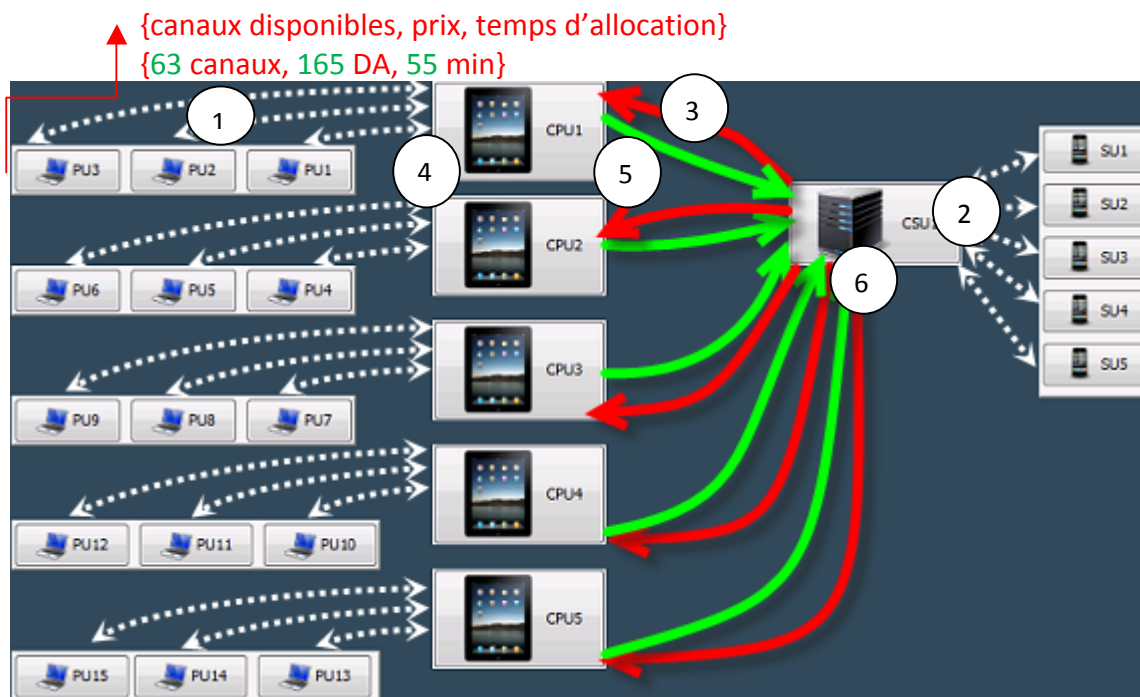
{canaux disponibles, prix, temps d'allocation}
{63 canaux, 165 DA, 55 min}

1
PU3 PU2 PU1
CPU1
3
4
5
CPU2
PU6 PU5 PU4
CSU
2
SU1
SU2
SU3
SU4
SU5
6
CPU3
PU9 PU8 PU7
CPU4
PU12 PU11 PU10
CPU5
PU15 PU14 PU13